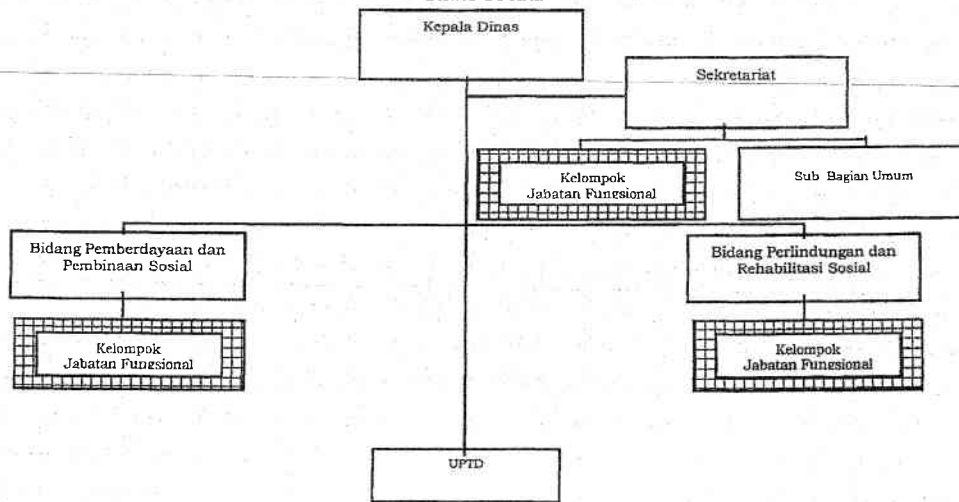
Kepala Dinas

Sekretariat

Kelompok Jabatan Fungsional

Sub Bagian Umum

Bidang Pemberdayaan dan Pembinaan Sosial

Bidang Perlindungan dan Rehabilitasi Sosial

Kelompok Jabatan Fungsional

Kelompok Jabatan Fungsional

UPTD